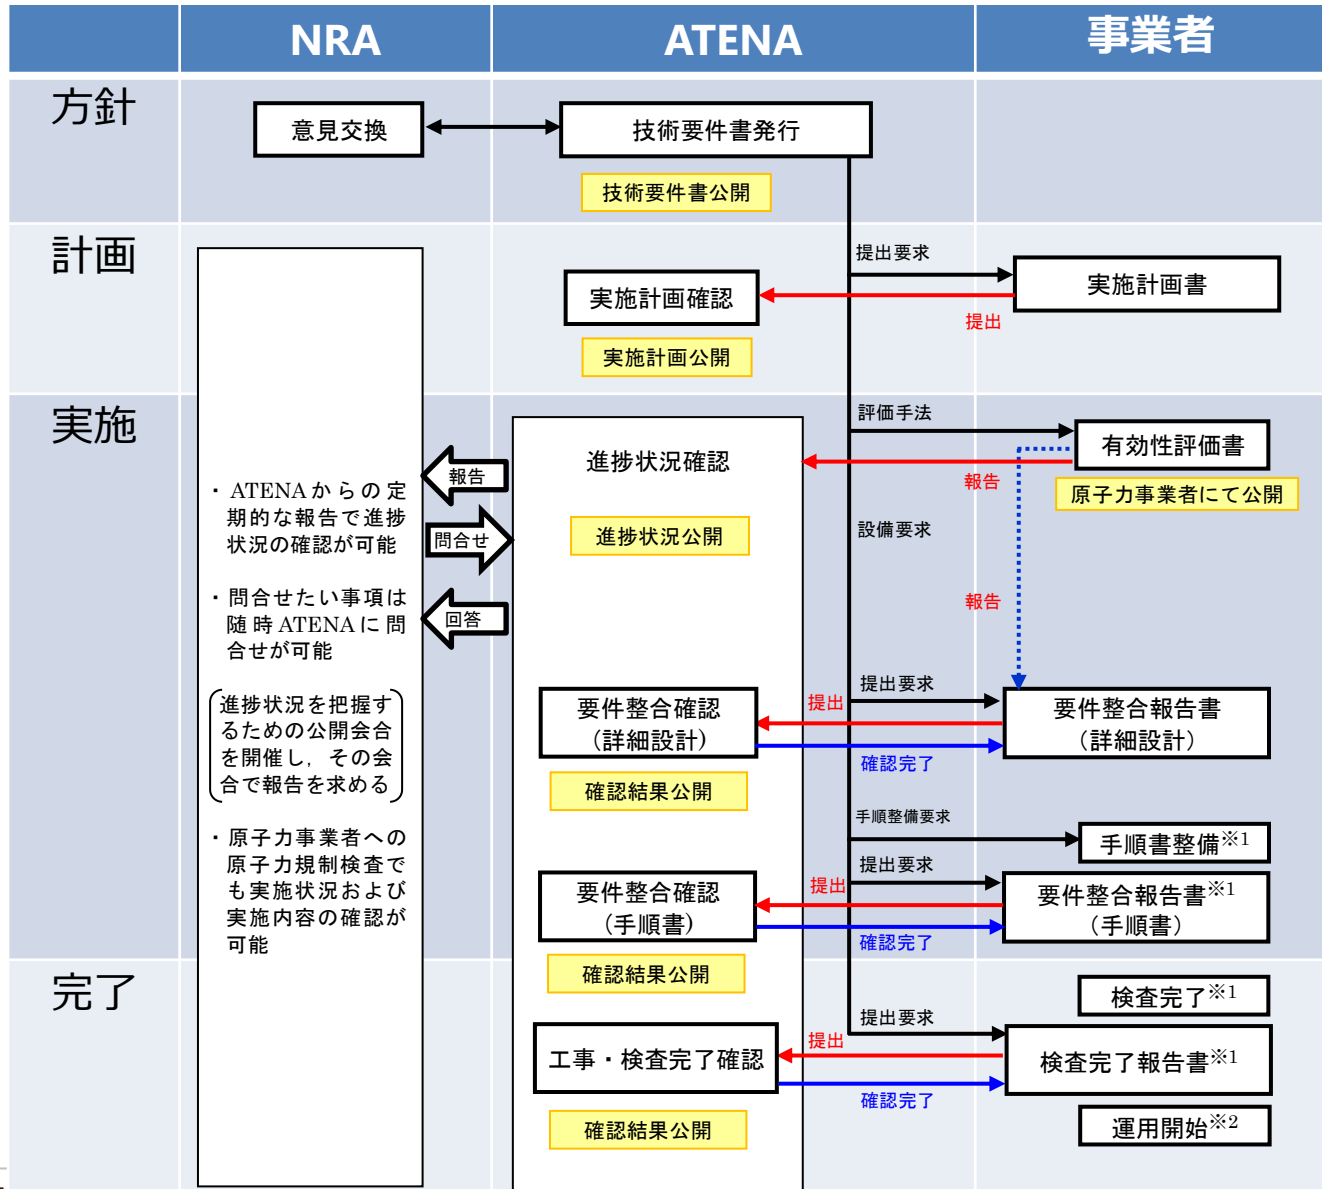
| | NRA | ATENA | 事業者 |
|---|---|---|---|

方針

意見交換

技術要件書発行

技術要件書公開

計画

提出要求

実施計画書

実施計画確認

提出

実施計画公開

実施

評価手法

有効性評価書

進捗状況確認

報告

原子力事業者にて公開

報告

問合せ

回答

・ATENAからの定期的な報告で進捗状況の確認が可能

・問合せたい事項は随時ATENAに問合せが可能

（進捗状況を把握するための公開会合を開催し，その会合で報告を求める）

・原子力事業者への原子力規制検査でも実施状況および実施内容の確認が可能

進捗状況公開

設備要求

報告

提出要求

要件整合確認（詳細設計）

提出

要件整合報告書（詳細設計）

確認完了

確認結果公開

手順整備要求

手順書整備※1

提出要求

要件整合確認（手順書）

提出

要件整合報告書※1（手順書）

確認完了

確認結果公開

完了

検査完了※1

提出要求

工事・検査完了確認

提出

検査完了報告書※1

確認完了

確認結果公開

運用開始※2